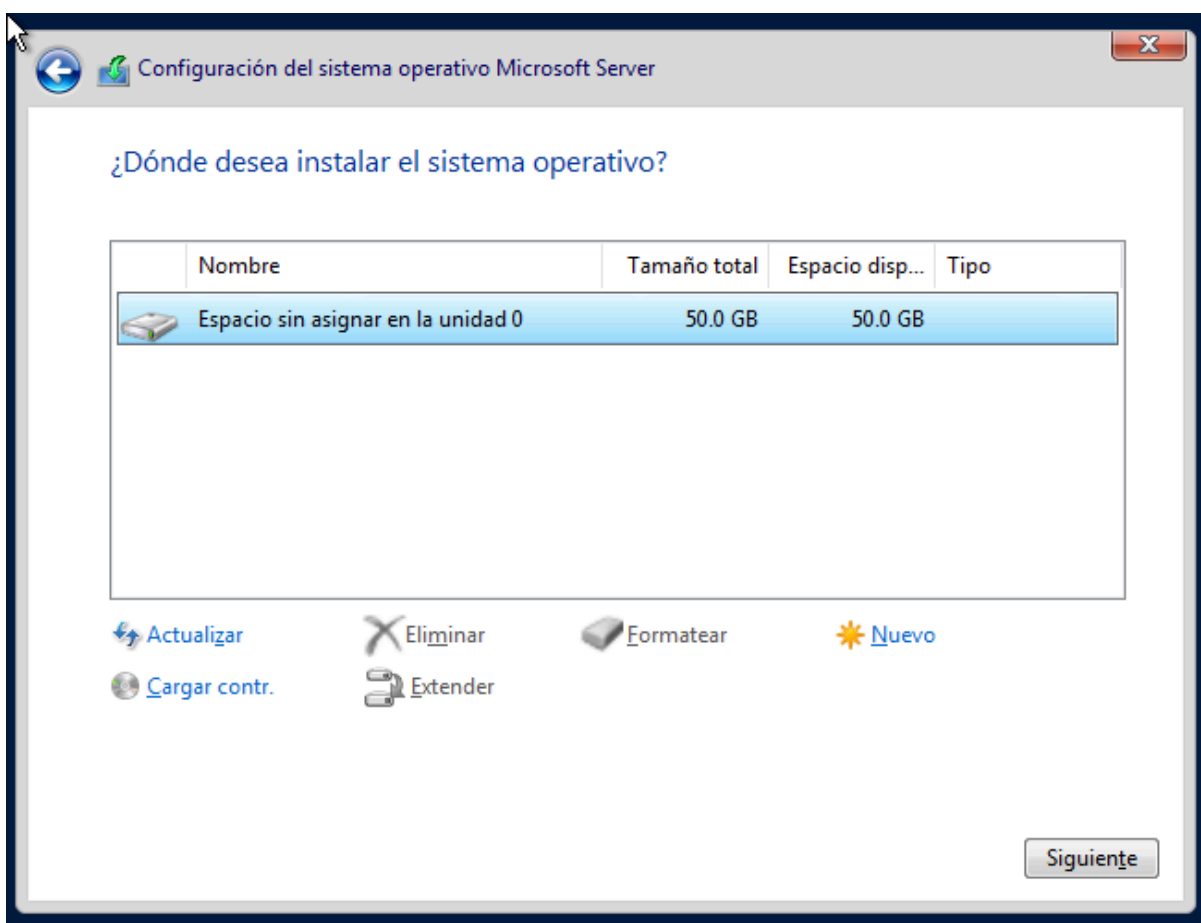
Configuración del sistema operativo Microsoft Server

¿Dónde desea instalar el sistema operativo?

| Nombre | Tamaño total | Espacio disp... | Tipo |
|---|---|---|---|
| Espacio sin asignar en la unidad 0 | 50.0 GB | 50.0 GB | |

Actualizar
Eliminar
Formatear
Nuevo
Cargar contr.
Extender

Siguiente